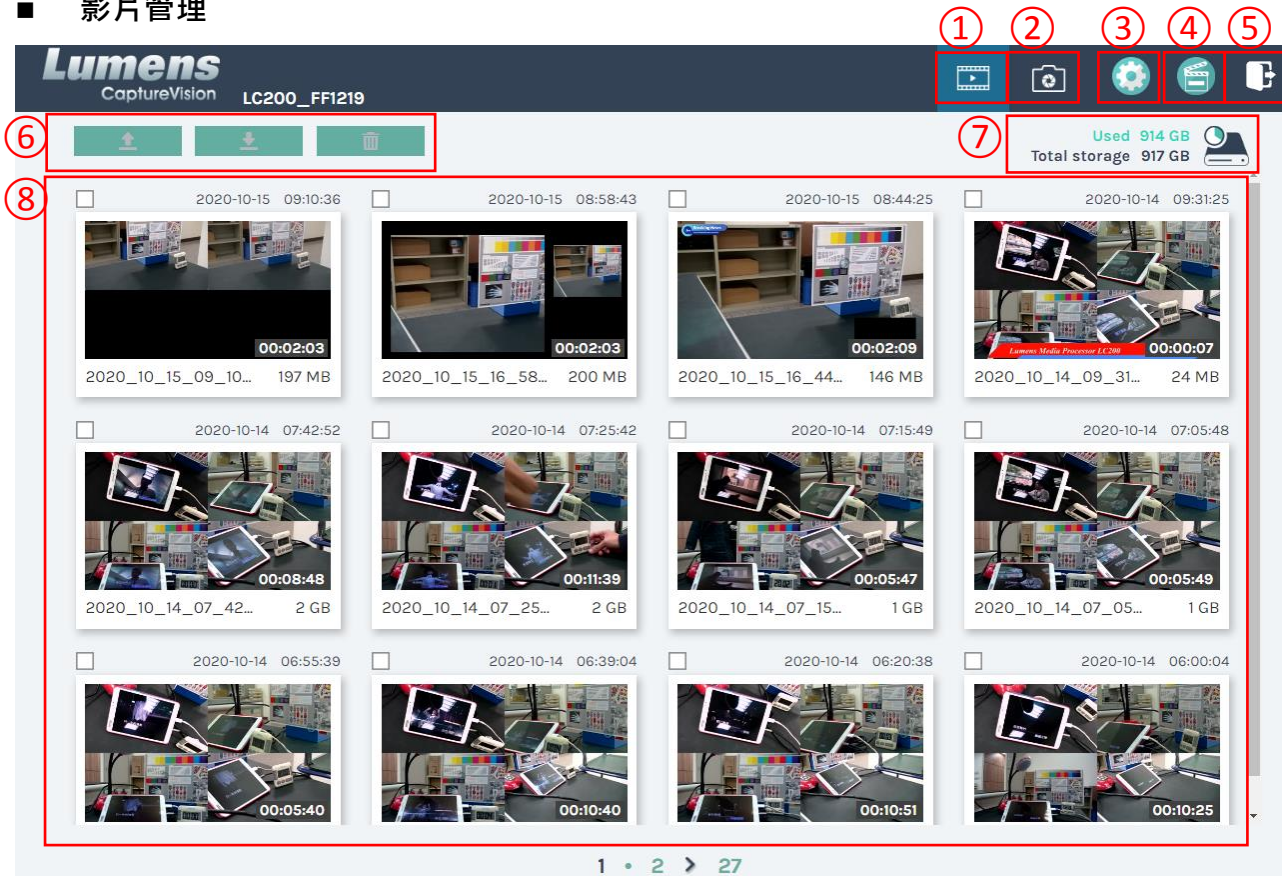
■ 影片管理

Lumens CaptureVision LC200_FF1219

①②③④⑤

⑥

⑦ Used 914 GB
Total storage 917 GB

⑧

2020-10-15 09:10:36
00:02:03
2020_10_15_09_10... 197 MB

2020-10-15 08:58:43
00:02:03
2020_10_15_16_58... 200 MB

2020-10-15 08:44:25
00:02:09
2020_10_15_16_44... 146 MB

2020-10-14 09:31:25
Lumens Media Processor LC200
00:00:07
2020_10_14_09_31... 24 MB

2020-10-14 07:42:52
00:08:48
2020_10_14_07_42... 2 GB

2020-10-14 07:25:42
00:11:39
2020_10_14_07_25... 2 GB

2020-10-14 07:15:49
00:05:47
2020_10_14_07_15... 1 GB

2020-10-14 07:05:48
00:05:49
2020_10_14_07_05... 1 GB

2020-10-14 06:55:39
00:05:40

2020-10-14 06:39:04
00:10:40

2020-10-14 06:20:38
00:10:51

2020-10-14 06:00:04
00:10:25

1 • 2 > 27